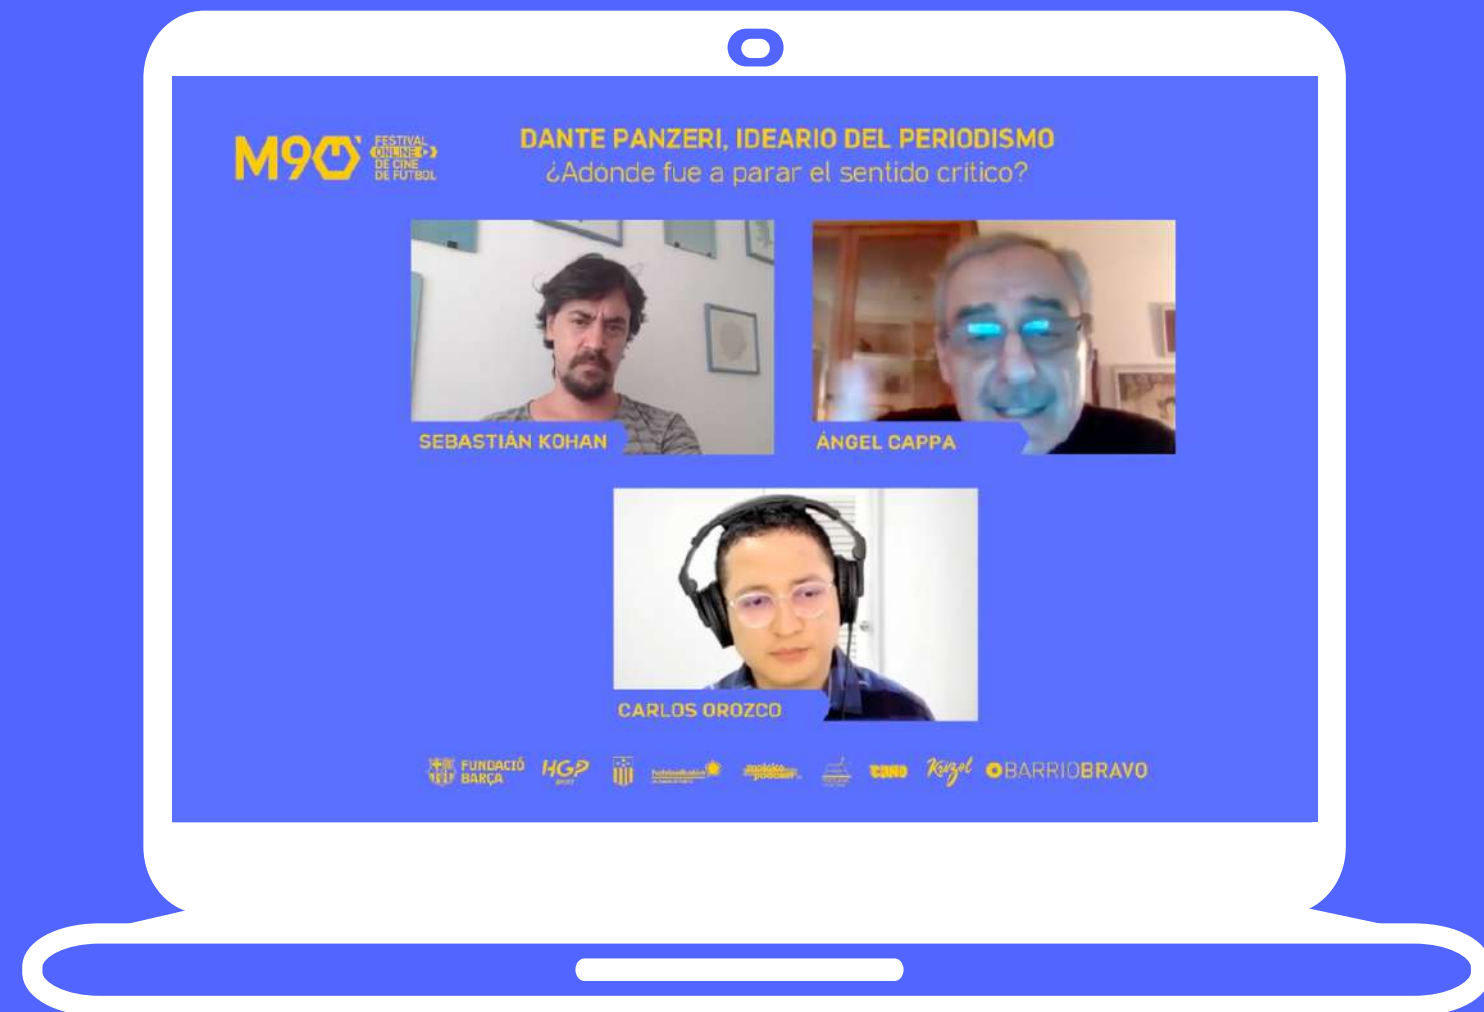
M90 FESTIVAL ONLINE DE CINE DE FÚTBOL

DANTE PANZERI, IDEARIO DEL PERIODISMO
¿Adónde fue a parar el sentido crítico?

SEBASTIÁN KOHAN

ÁNGEL CAPPA

CARLOS OROZCO

FUNDACIÓ BARÇA HGP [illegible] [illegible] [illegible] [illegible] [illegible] Krizel BARRIOBRAVO